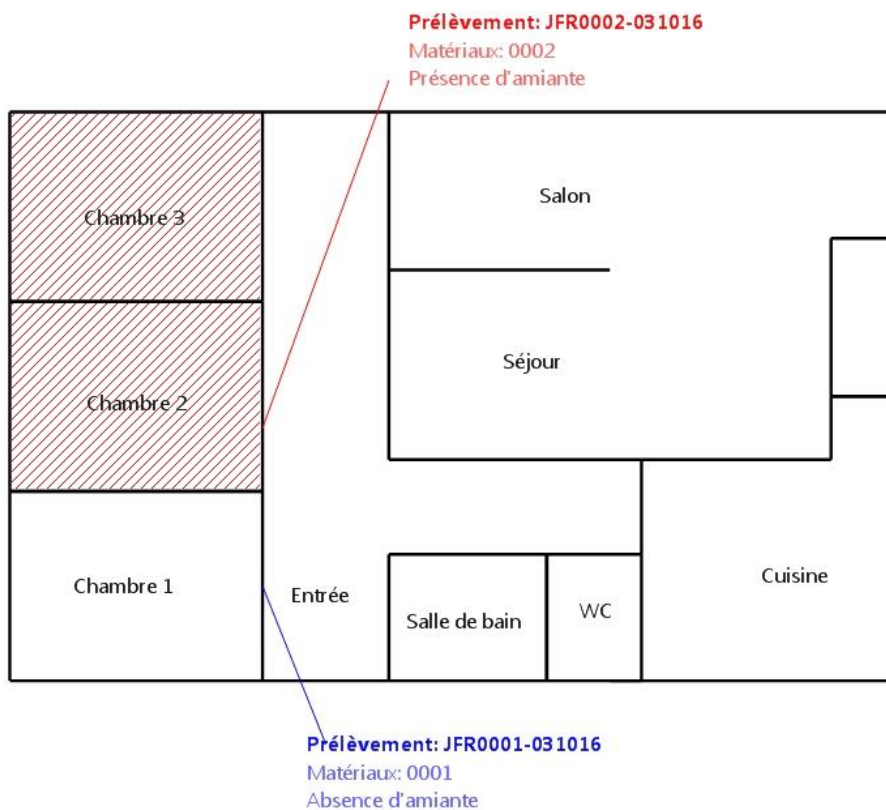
Prélèvement: JFR0002-031016
Matériaux: 0002
Présence d'amiante

Chambre 3

Chambre 2

Salon

Séjour

Chambre 1

Entrée

Salle de bain

WC

Cuisine

Prélèvement: JFR0001-031016
Matériaux: 0001
Absence d'amiante